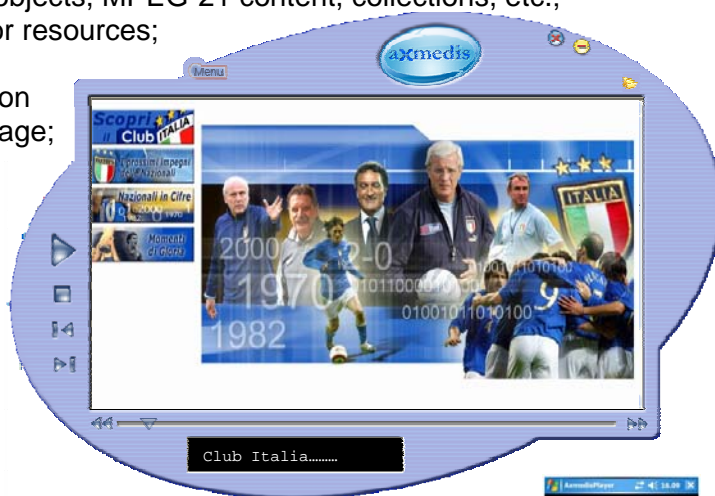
objects, MPEG-21 content, collections, etc.;
or resources;

on
age;

axmedis

Menu

Scopri il Club ITALIA

I prossimi Impegni degli Nazionali

Nazionali in Cifre

Momenti di Gloria

ITALIA

2000
1970
1982
2-0
1011000010100
0100101101010

Club Italia………

AxmedisPlayer 16.09